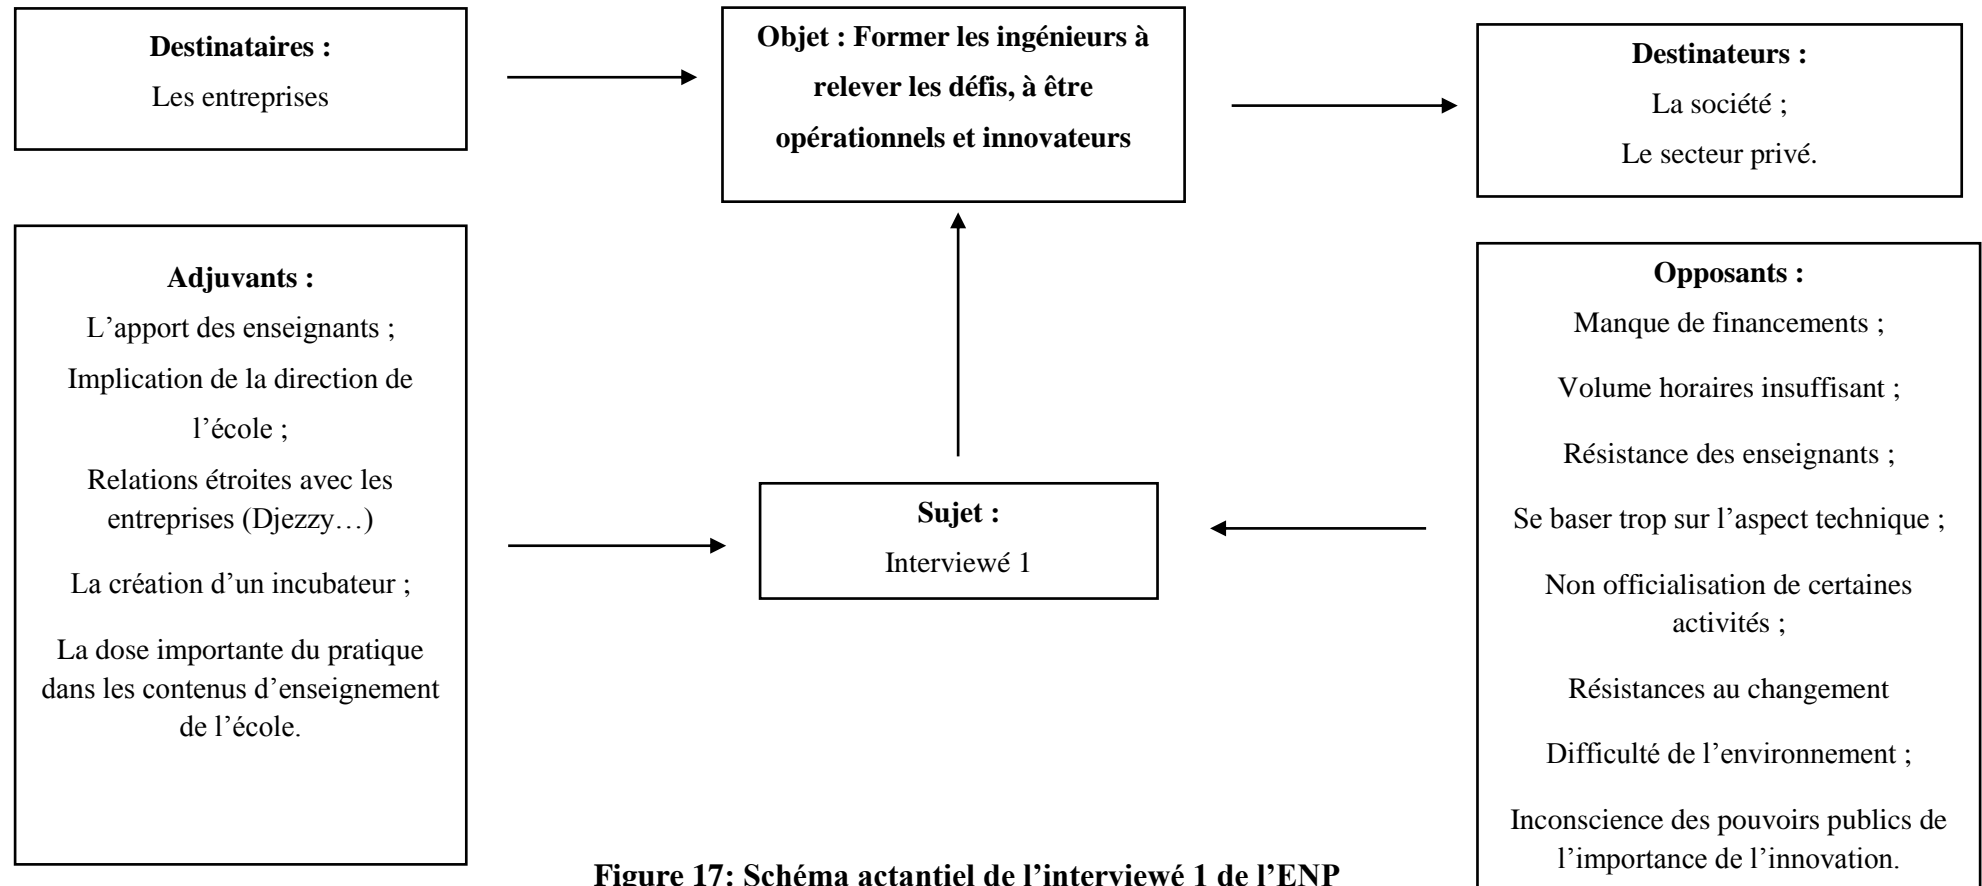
Destinataires :
Les entreprises

Objet : Former les ingénieurs à relever les défis, à être opérationnels et innovateurs

Destinateurs :
La société ;
Le secteur privé.

Adjuvants :
L'apport des enseignants ;
Implication de la direction de l'école ;
Relations étroites avec les entreprises (Djezzy…)
La création d'un incubateur ;
La dose importante du pratique dans les contenus d'enseignement de l'école.

Sujet :
Interviewé 1

Opposants :
Manque de financements ;
Volume horaires insuffisant ;
Résistance des enseignants ;
Se baser trop sur l'aspect technique ;
Non officialisation de certaines activités ;
Résistances au changement
Difficulté de l'environnement ;
Inconscience des pouvoirs publics de l'importance de l'innovation.

Figure 17: Schéma actantiel de l'interviewé 1 de l'ENP